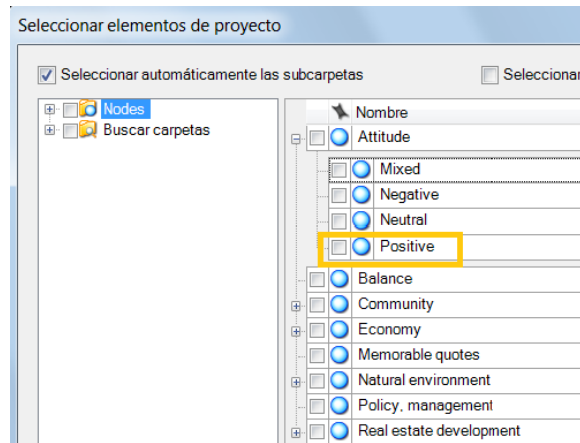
Seleccionar elementos de proyecto

Seleccionar automáticamente las subcarpetas

Seleccionar

Nodes
Buscar carpetas

Nombre
Attitude
Mixed
Negative
Neutral
Positive
Balance
Community
Economy
Memorable quotes
Natural environment
Policy, management
Real estate development